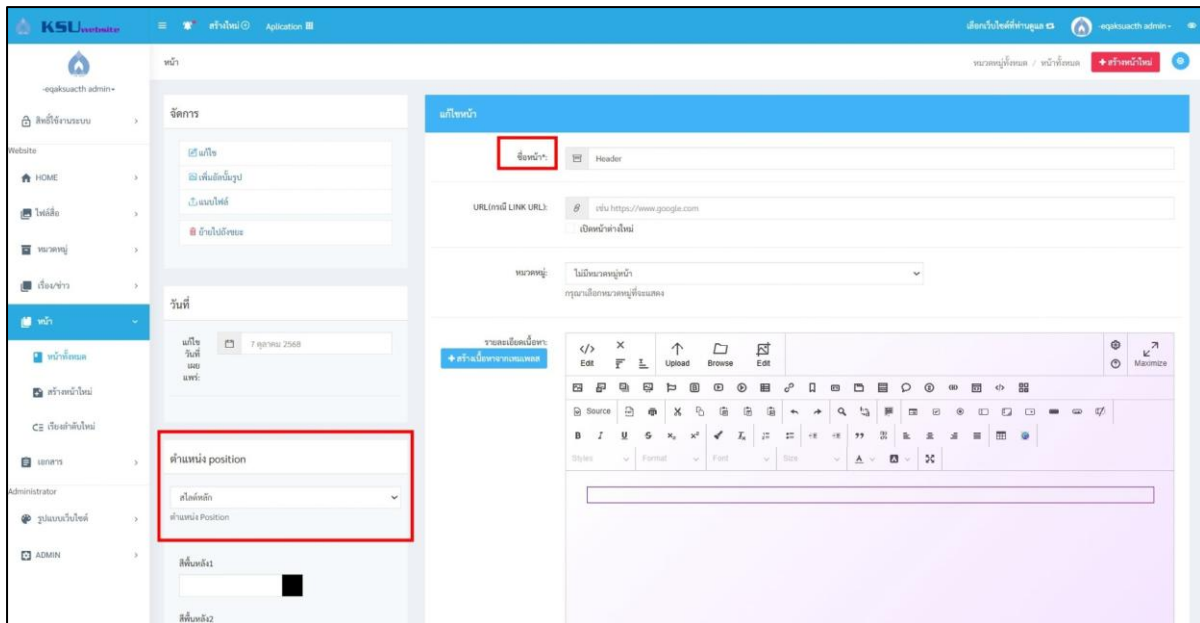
KSUwebsite

สร้างใหม่ Aplication

เลือกเว็บไซต์ที่ท่านดูแล -eqaksuacth admin -

-eqaksuacth admin -

หน้า

หมวดหมู่ทั้งหมด / หน้าทั้งหมด + สร้างหน้าใหม่

สิทธิ์ใช้งานระบบ
Website
HOME
ไฟล์สื่อ
หมวดหมู่
เรื่อง/ข่าว
หน้า
หน้าทั้งหมด
สร้างหน้าใหม่
เรียงลำดับใหม่
เอกสาร
Administrator
รูปแบบเว็บไซต์
ADMIN

จัดการ
แก้ไข
เพิ่มอัลบั้มรูป
แนบไฟล์
ย้ายไปถังขยะ

วันที่
แก้ไข วันที่ เผยแพร่: 7 ตุลาคม 2568

ตำแหน่ง position
สไลด์หลัก
ตำแหน่ง Position

สีพื้นหลัง1
สีพื้นหลัง2

แก้ไขหน้า
ชื่อหน้า*: Header
URL(กรณี LINK URL): เช่น https://www.google.com
เปิดหน้าต่างใหม่
หมวดหมู่: ไม่มีหมวดหมู่หน้า
กรุณาเลือกหมวดหมู่ที่จะแสดง
รายละเอียดเนื้อหา:
+ สร้างเนื้อหาจากเทมเพลต
Edit Upload Browse Edit Maximize
Source
Styles Format Font Size